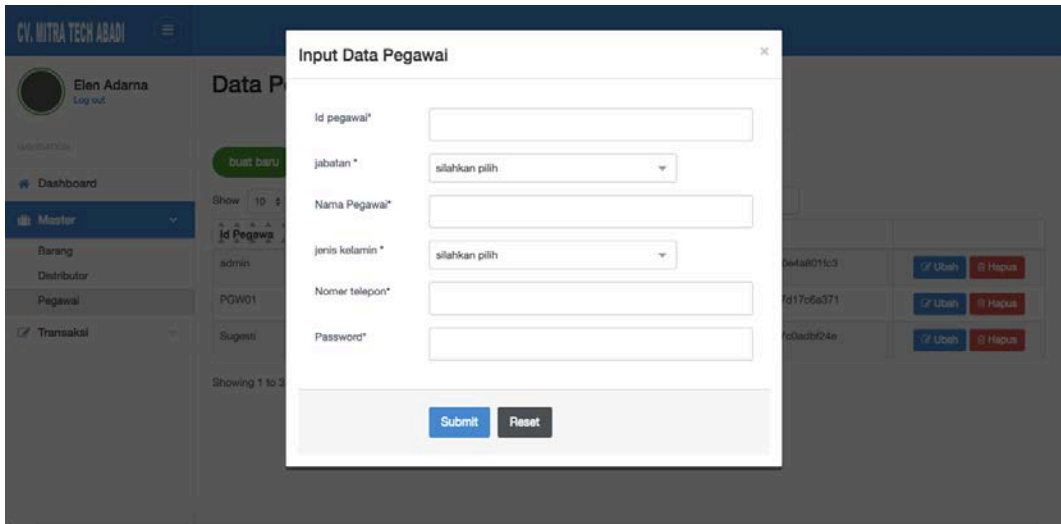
CV. MITRA TECH ABADI

Elen Adarna
Log out

NAVIGATION

Dashboard

Master

Barang

Distributor

Pegawai

Transaksi

Data P

buat baru

Show 10

Id Pegawa

admin

PGW01

Sugesti

Showing 1 to 3

0e4a801fc3

7d17c6a371

7c0adbf24e

Ubah Hapus

Ubah Hapus

Ubah Hapus

Input Data Pegawai

×

Id pegawai*

jabatan *

silahkan pilih

Nama Pegawai*

jenis kelamin *

silahkan pilih

Nomer telepon*

Password*

Submit

Reset